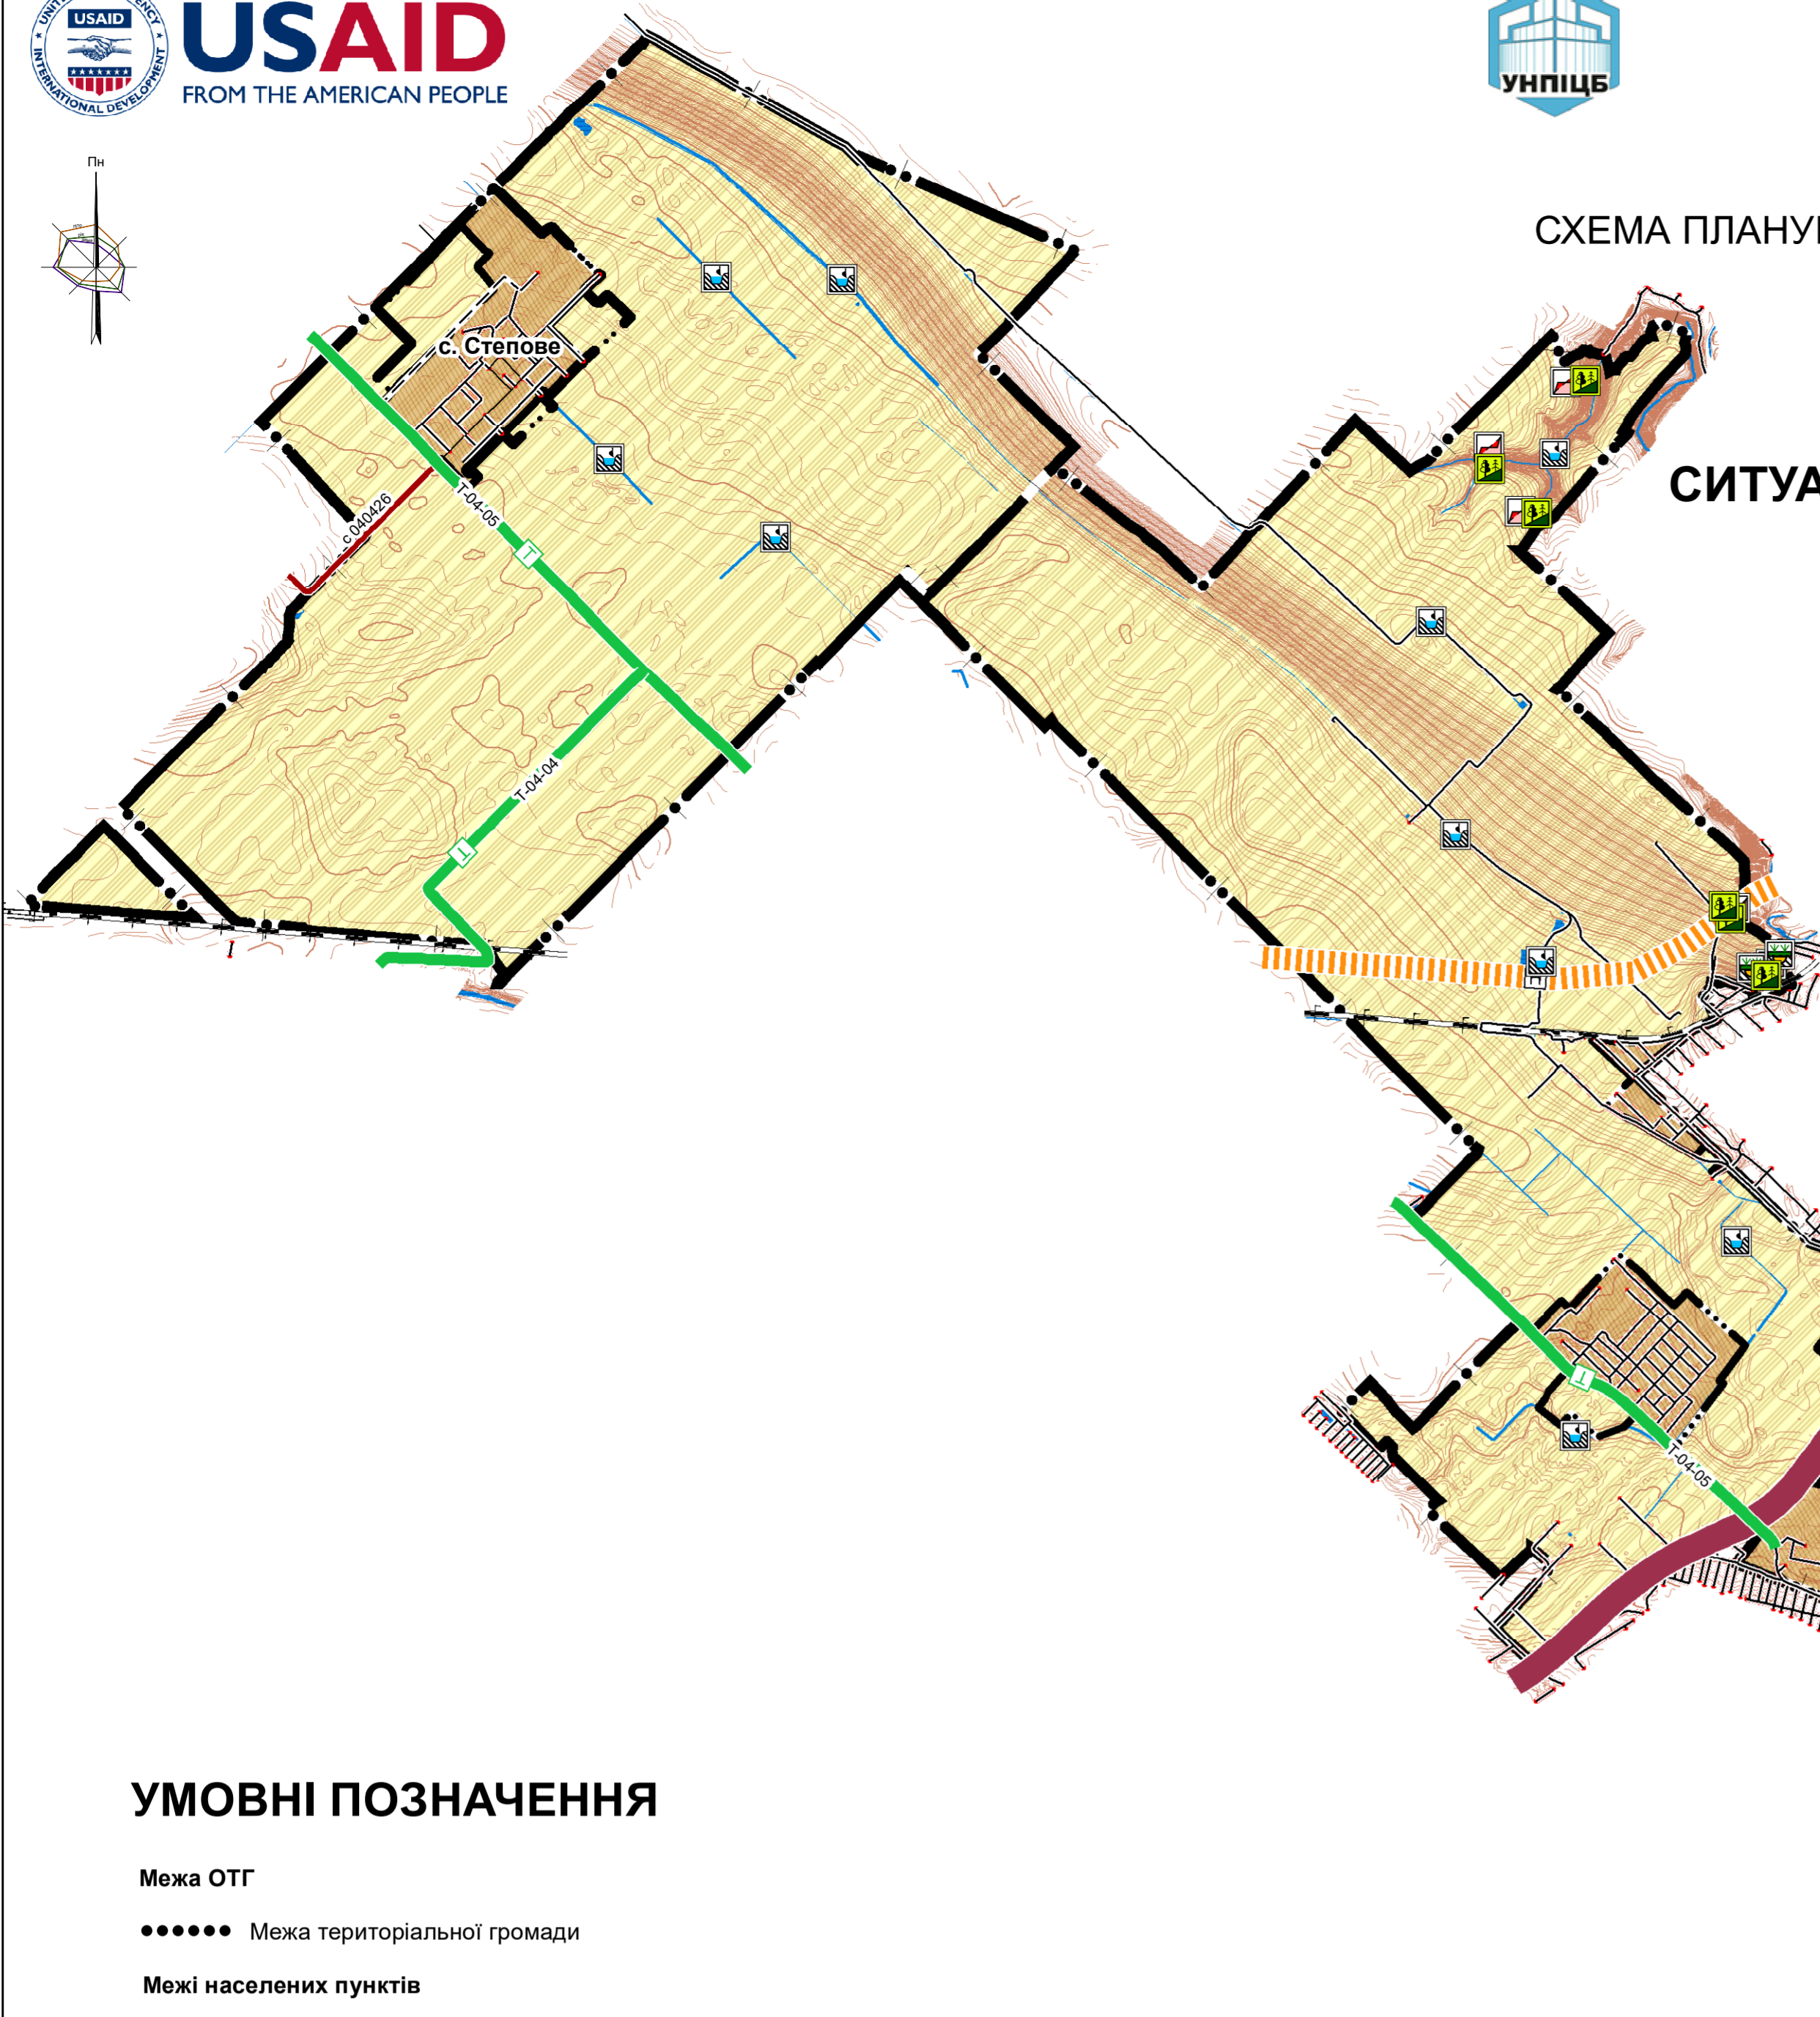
USAID
UNITED STATES AGENCY INTERNATIONAL DEVELOPMENT
USAID
FROM THE AMERICAN PEOPLE

УНПІЦБ

Пн

СХЕМА ПЛАНУ

СИТУА

с. Степове

с 040426

Т-04-05

Т

Т-04-04

Т

Т

Т-04-05

УМОВНІ ПОЗНАЧЕННЯ

Межа ОТГ

Межа територіальної громади

Межі населених пунктів